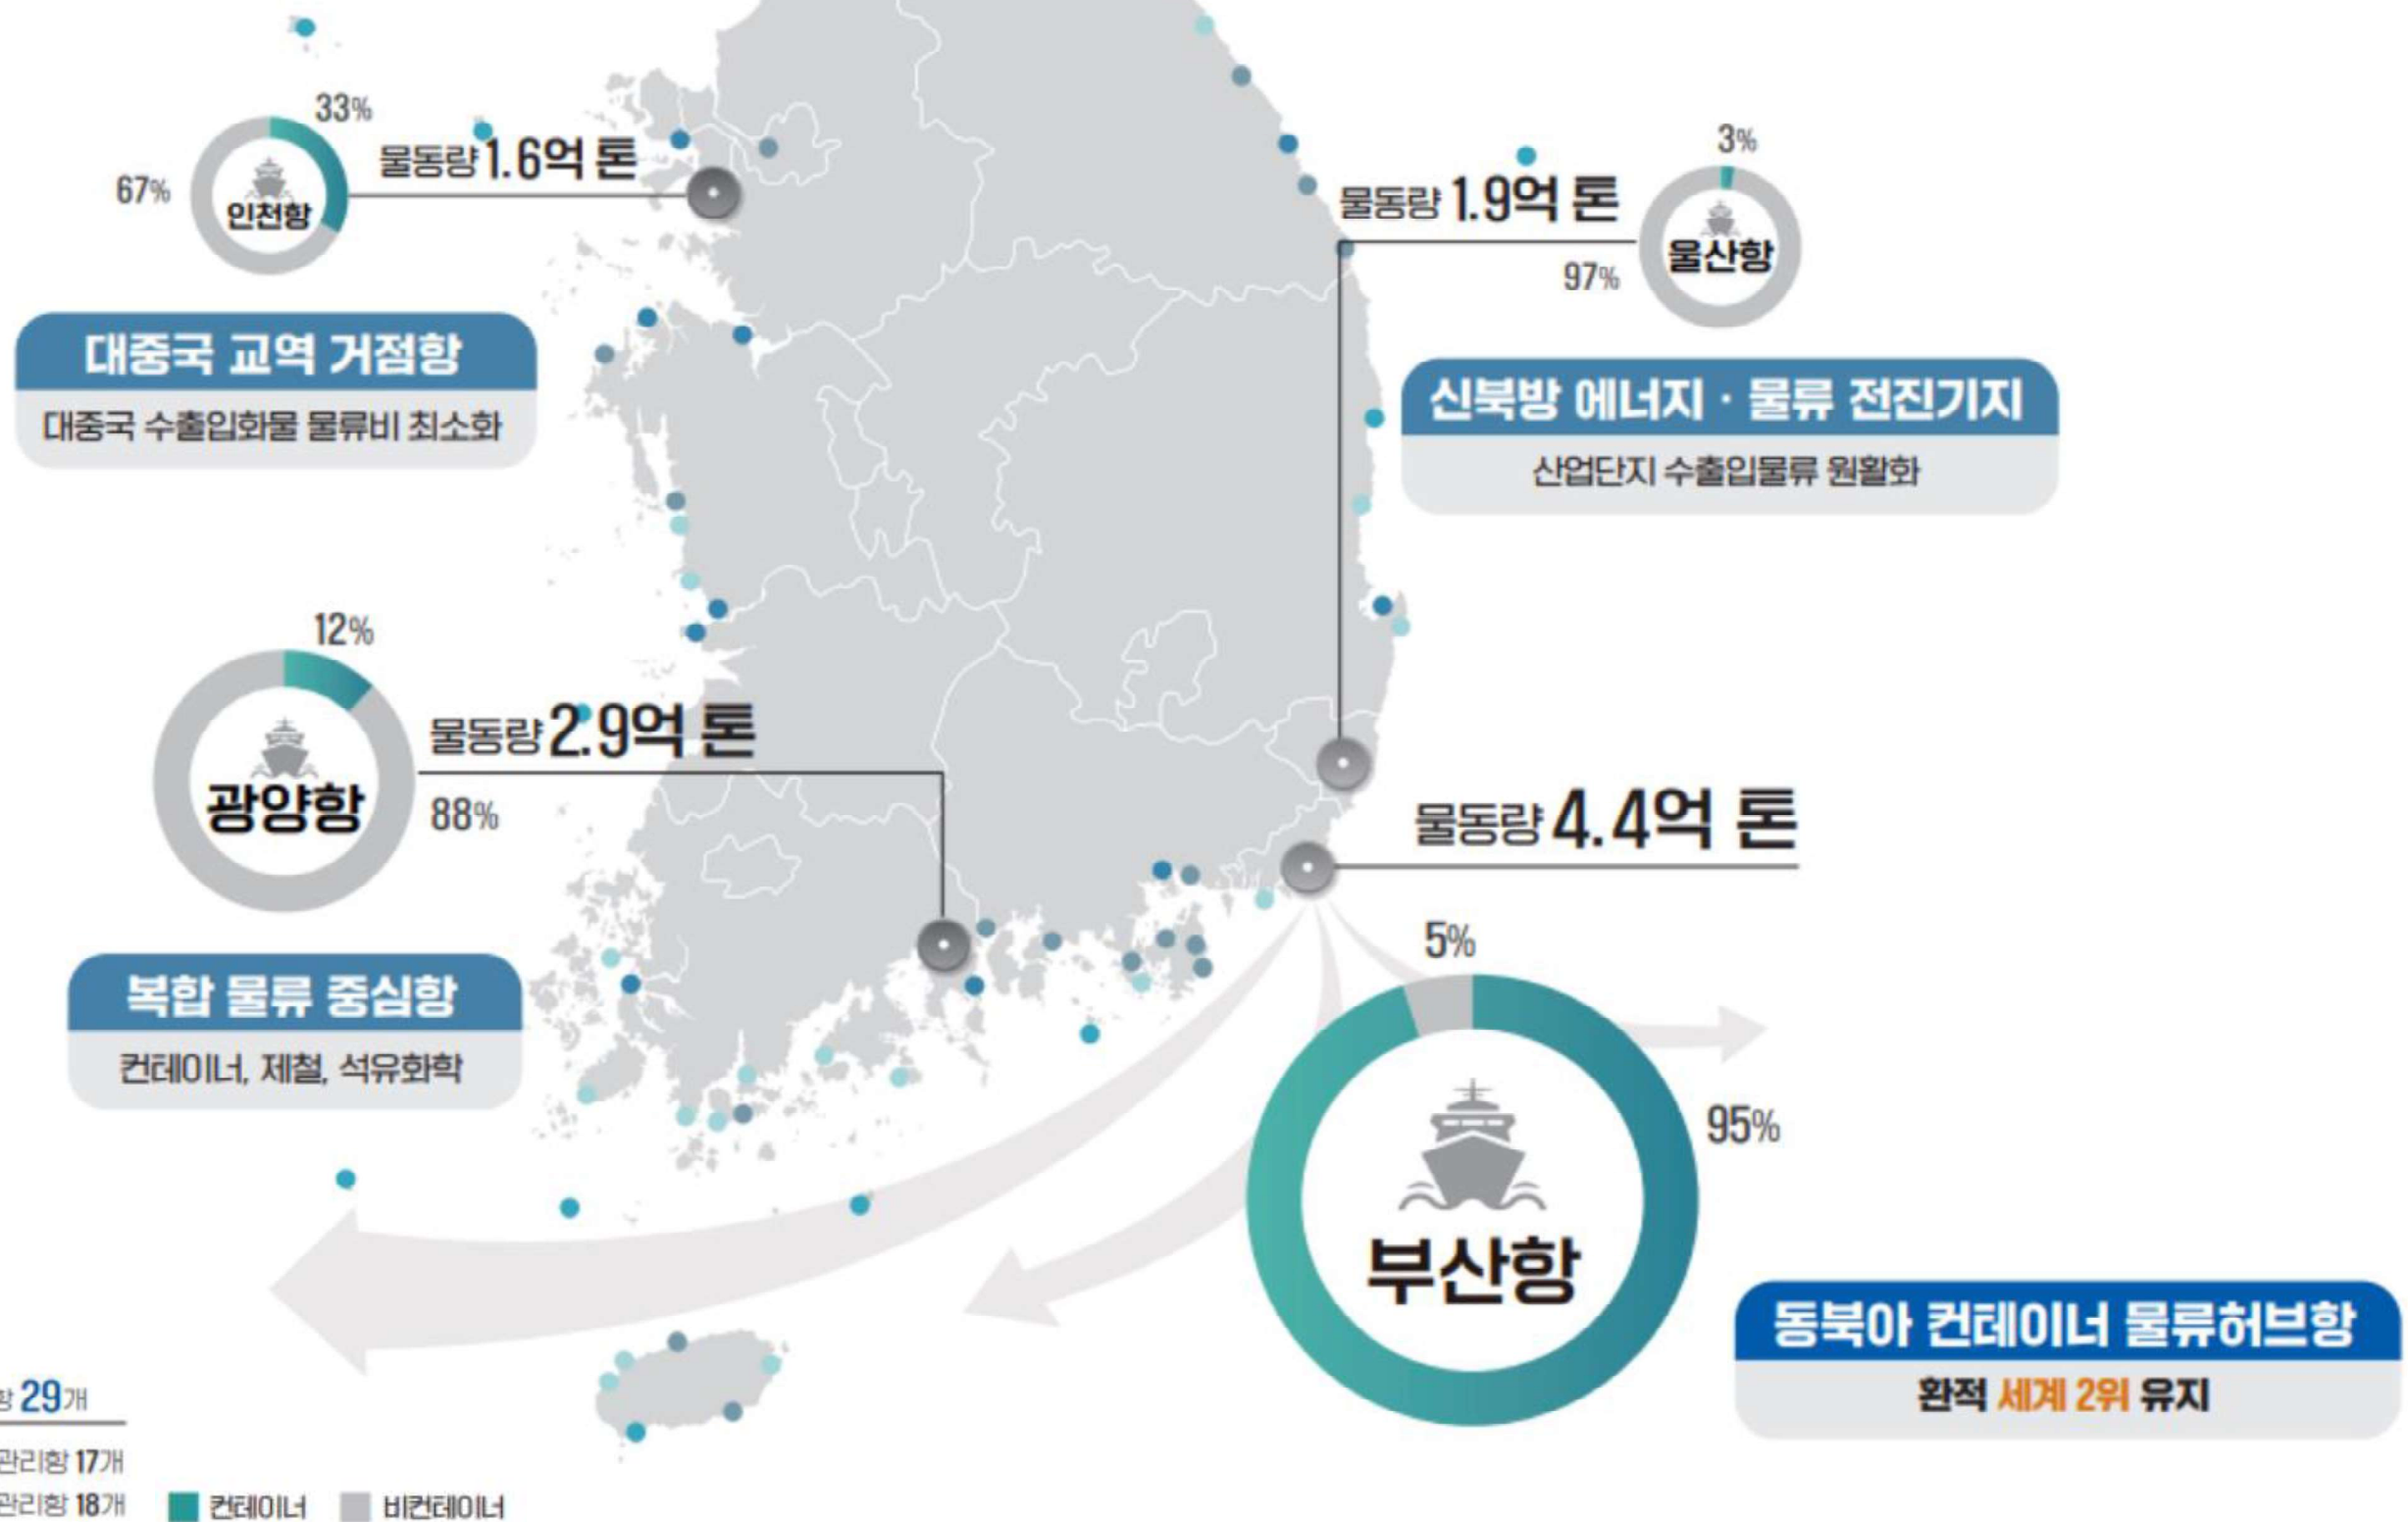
33%
67%
인천항
물동량 1.6억 톤

대중국 교역 거점항
대중국 수출입화물 물류비 최소화

3%
물동량 1.9억 톤
97%
울산항

신북방 에너지 · 물류 전진기지
산업단지 수출입물류 원활화

12%
광양항
물동량 2.9억 톤
88%

복합 물류 중심항
컨테이너, 제철, 석유화학

물동량 4.4억 톤
5%
95%
부산항

동북아 컨테이너 물류허브항
환적 세계 2위 유지

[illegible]항 29개
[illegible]관리항 17개
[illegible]관리항 18개
컨테이너
비컨테이너